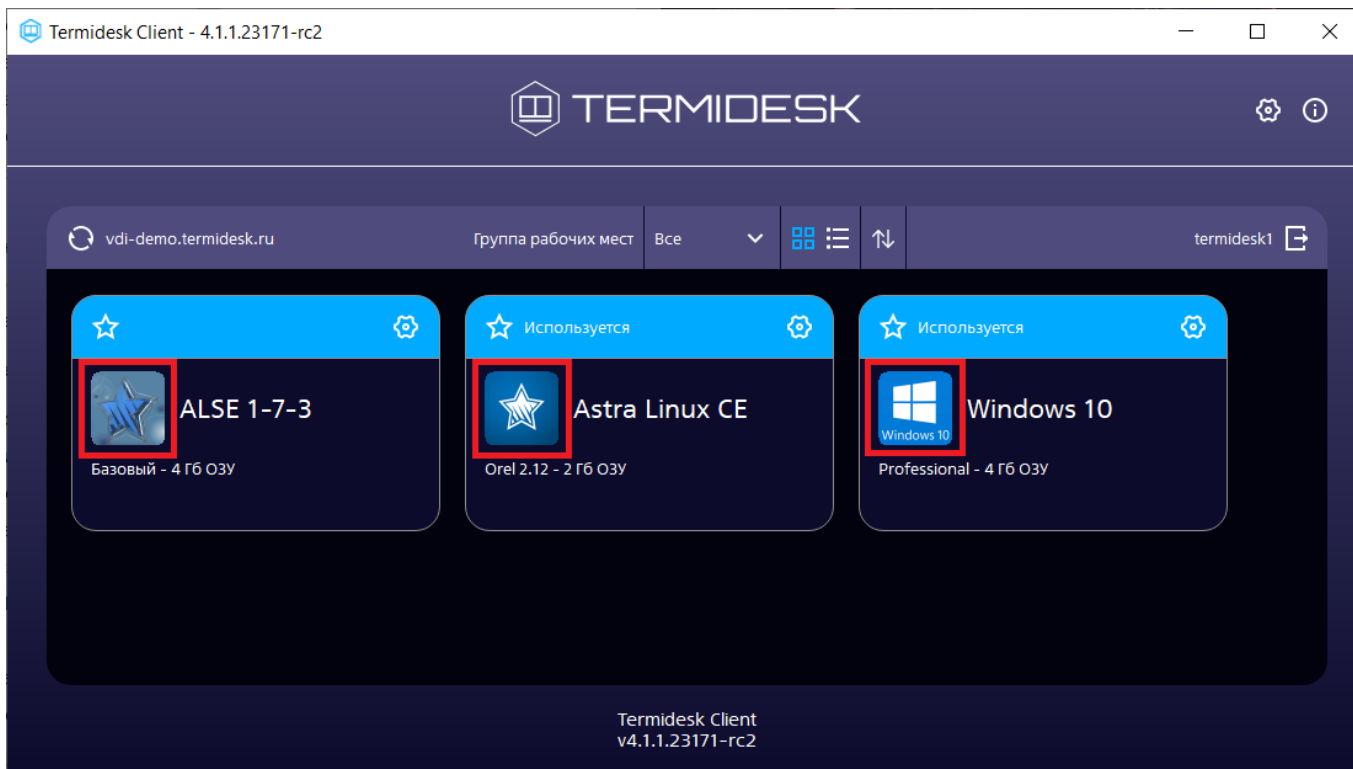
Termidesk Client - 4.1.1.23171-rc2

TERMIDESK

vdi-demo.termidesk.ru

Группа рабочих мест

Все

termidesk1

ALSE 1-7-3

Базовый - 4 Гб ОЗУ

Используется

Astra Linux CE

Orel 2.12 - 2 Гб ОЗУ

Используется

Windows 10

Windows 10

Professional - 4 Гб ОЗУ

Termidesk Client
v4.1.1.23171-rc2